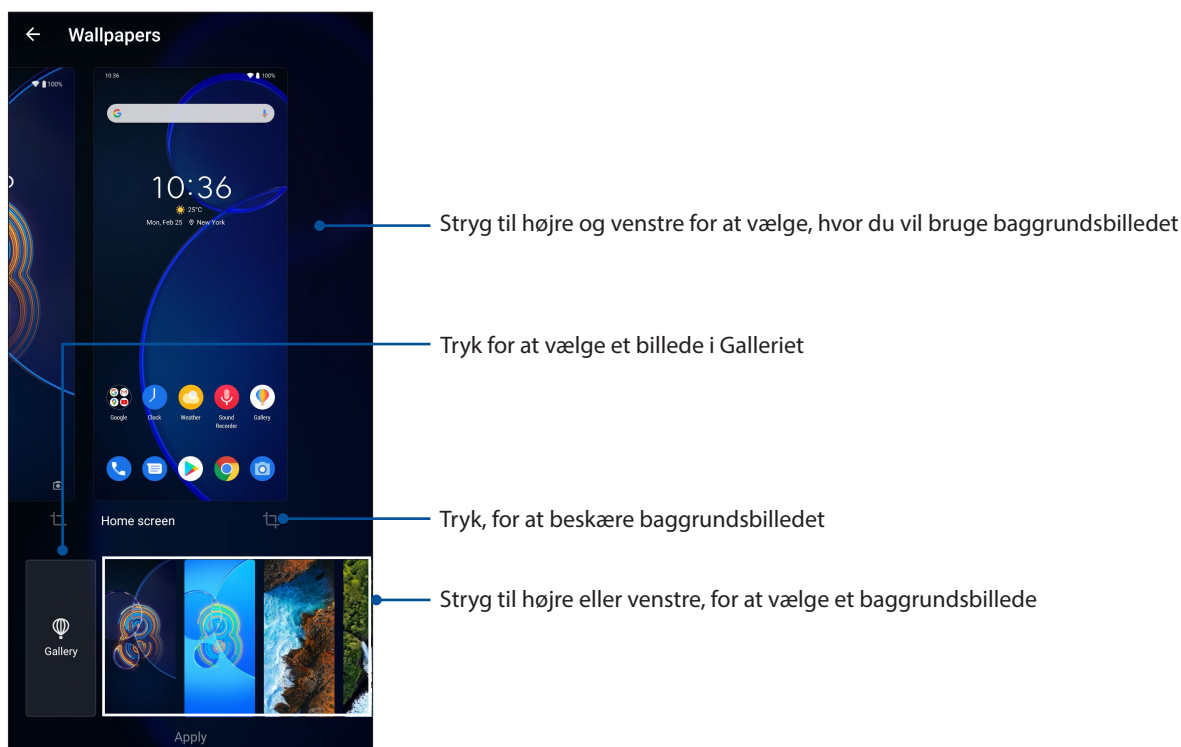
Wallpapers

100%

10:36

100%

10:36

25°C

Mon, Feb 25 New York

Google

Clock

Weather

Sound Recorder

Gallery

Home screen

Gallery

Apply

Stryg til højre og venstre for at vælge, hvor du vil bruge baggrundsbilledet

Tryk for at vælge et billede i Galleriet

Tryk, for at beskære baggrundsbilledet

Stryg til højre eller venstre, for at vælge et baggrundsbillede